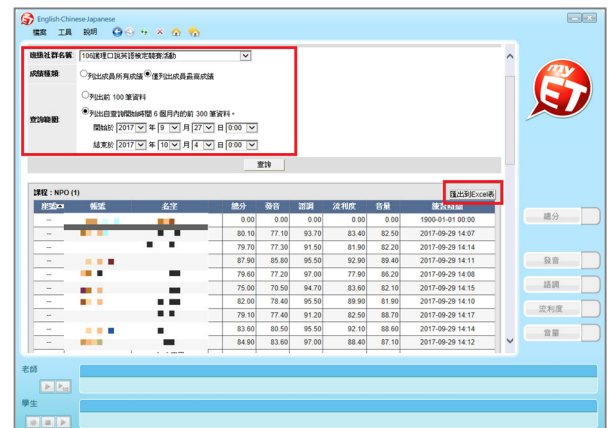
English-Chinese-Japanese

檔案 工具 說明

機構社群名稱 106護理口說英語檢定競賽活動

成績種類 ○列出成員所有成績 ◉僅列出成員最高成績

查詢範圍 ○列出前 100 筆資料
◉列出自查詢開始時間 6 個月內的前 300 筆資料。
開始於 2017 年 9 月 27 日 0:00
結束於 2017 年 10 月 4 日 0:00

查詢

課程：NPO (1)

匯出到Excel表

| 序號 | 帳號 | 名字 | 總分 | 發音 | 語調 | 流利度 | 音量 | 練習時間 |
|---|---|---|---|---|---|---|---|---|
| -- | | | 0.00 | 0.00 | 0.00 | 0.00 | 0.00 | 1900-01-01 00:00 |
| -- | | | 80.10 | 77.10 | 93.70 | 83.40 | 82.50 | 2017-09-29 14:07 |
| -- | | | 79.70 | 77.30 | 91.50 | 81.90 | 82.20 | 2017-09-29 14:08 |
| -- | | | 87.90 | 85.80 | 95.50 | 92.90 | 89.40 | 2017-09-29 14:11 |
| -- | | | 79.60 | 77.20 | 97.00 | 77.90 | 86.20 | 2017-09-29 14:08 |
| -- | | | 75.00 | 70.50 | 94.70 | 83.60 | 82.10 | 2017-09-29 14:15 |
| -- | | | 82.00 | 78.40 | 95.50 | 89.90 | 81.90 | 2017-09-29 14:10 |
| -- | | | 79.10 | 77.40 | 91.20 | 82.50 | 88.70 | 2017-09-29 14:17 |
| -- | | | 83.60 | 80.50 | 95.50 | 92.10 | 88.60 | 2017-09-29 14:14 |
| -- | | | 84.90 | 83.60 | 97.00 | 88.40 | 87.10 | 2017-09-29 14:12 |

總分
發音
語調
流利度
音量

老師
學生